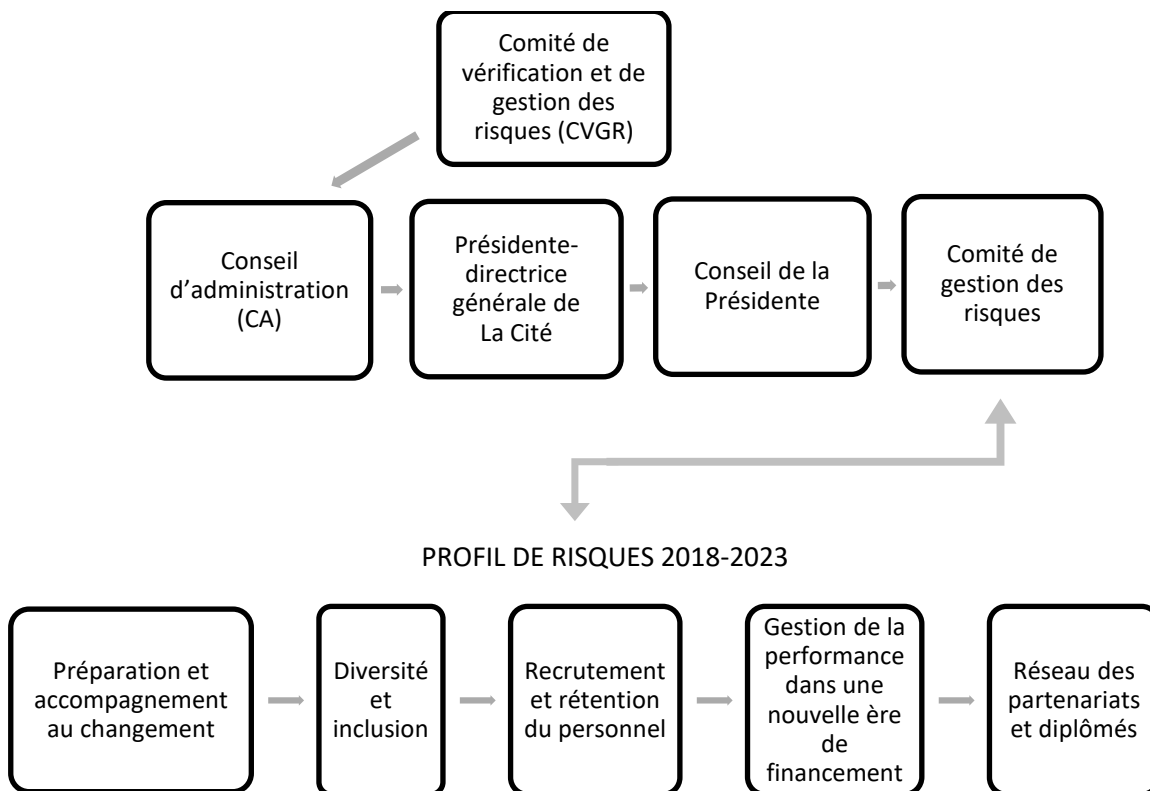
Comité de vérification et de gestion des risques (CVGR)

Conseil d'administration (CA)

Présidente-directrice générale de La Cité

Conseil de la Présidente

Comité de gestion des risques

PROFIL DE RISQUES 2018-2023

Préparation et accompagnement au changement

Diversité et inclusion

Recrutement et rétention du personnel

Gestion de la performance dans une nouvelle ère de financement

Réseau des partenariats et diplômés